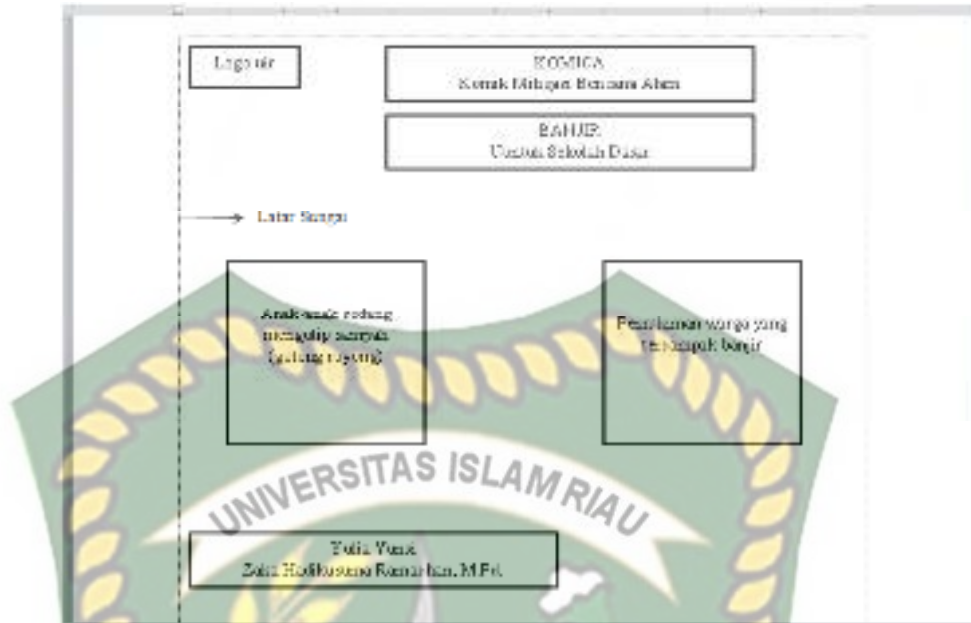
Logo uir

KOMIGA
Komik Mitigasi Bencana Alam

BANJIR
Untuk Sekolah Dasar

Latar Sampul

Anak-anak sedang mengungsi bersama (gunakan ilustrasi)

Pemukiman warga yang terdampak banjir

UNIVERSITAS ISLAM RIAU

Tulis Nama
Zaki Hadikusuma Ramadhan, M.Pd.